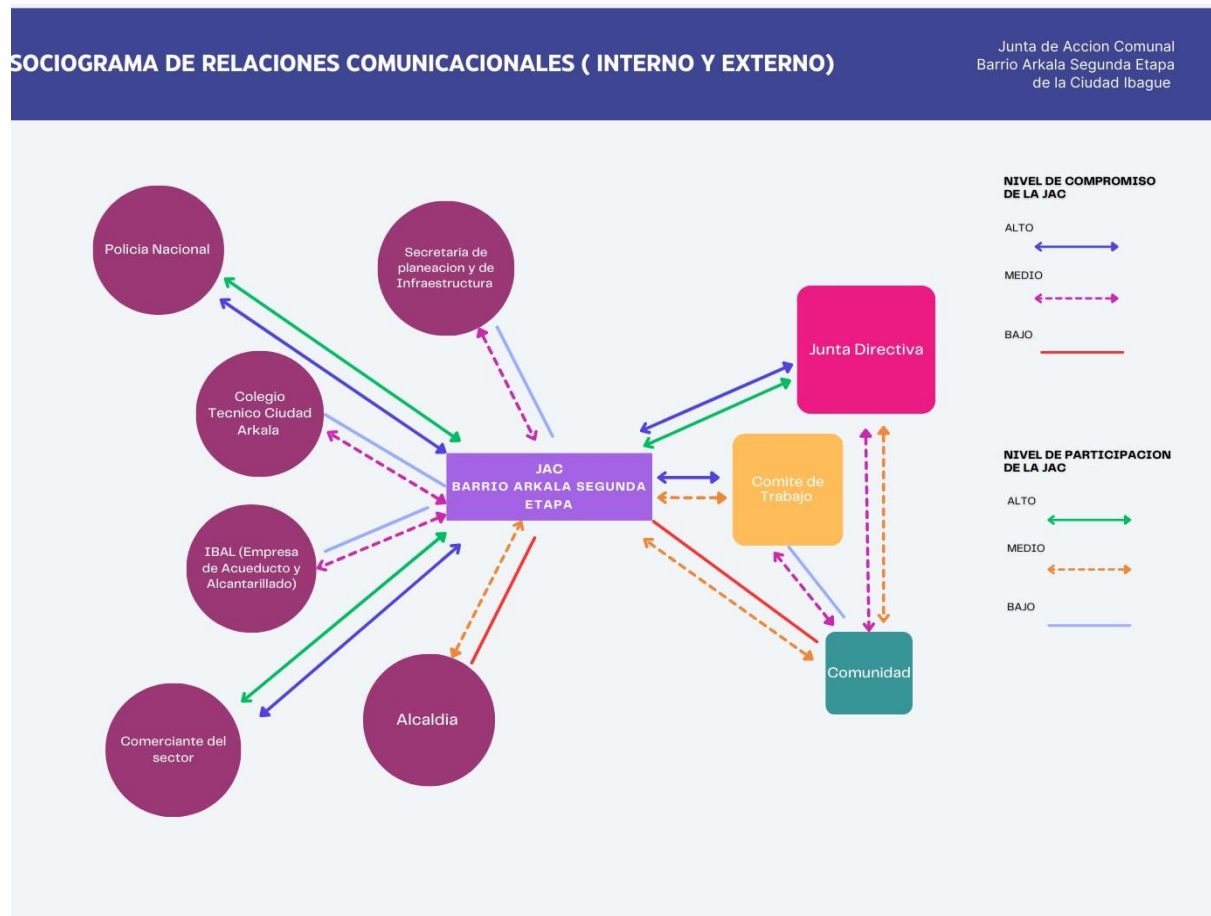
SOCIOGRAMA DE RELACIONES COMUNICACIONALES ( INTERNO Y EXTERNO)

Junta de Accion Comunal
Barrio Arkala Segunda Etapa
de la Ciudad Ibague

Policia Nacional

Secretaria de planeacion y de Infraestructura

Colegio Tecnico Ciudad Arkala

JAC
BARRIO ARKALA SEGUNDA ETAPA

Junta Directiva

Comite de Trabajo

IBAL (Empresa de Acueducto y Alcantarillado)

Comerciante del sector

Alcaldia

Comunidad

NIVEL DE COMPROMISO DE LA JAC

ALTO

MEDIO

BAJO

NIVEL DE PARTICIPACION DE LA JAC

ALTO

MEDIO

BAJO